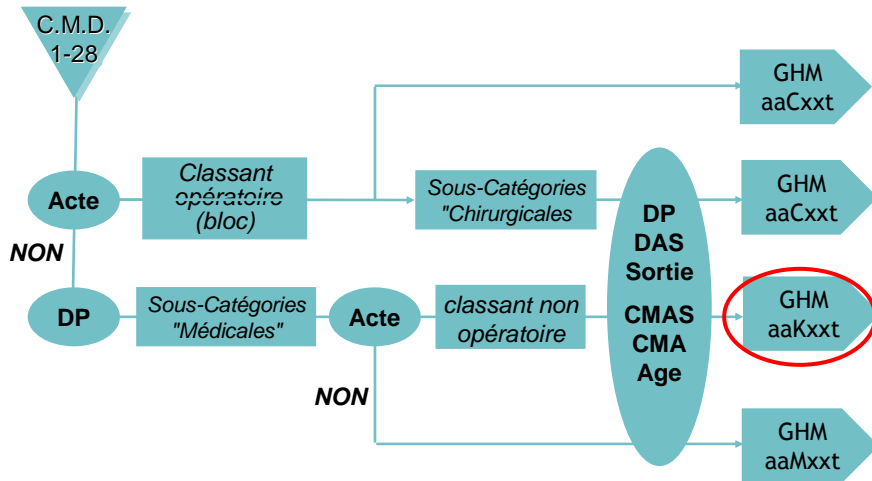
C.M.D.
1-28

Acte

Classant
opératoire
(bloc)

Sous-Catégories
"Chirurgicales

NON

DP

Sous-Catégories
"Médicales"

Acte

classant non
opératoire

NON

DP
DAS
Sortie
CMAS
CMA
Age

GHM
aaCxxt

GHM
aaCxxt

GHM
aaKxxt

GHM
aaMxxt